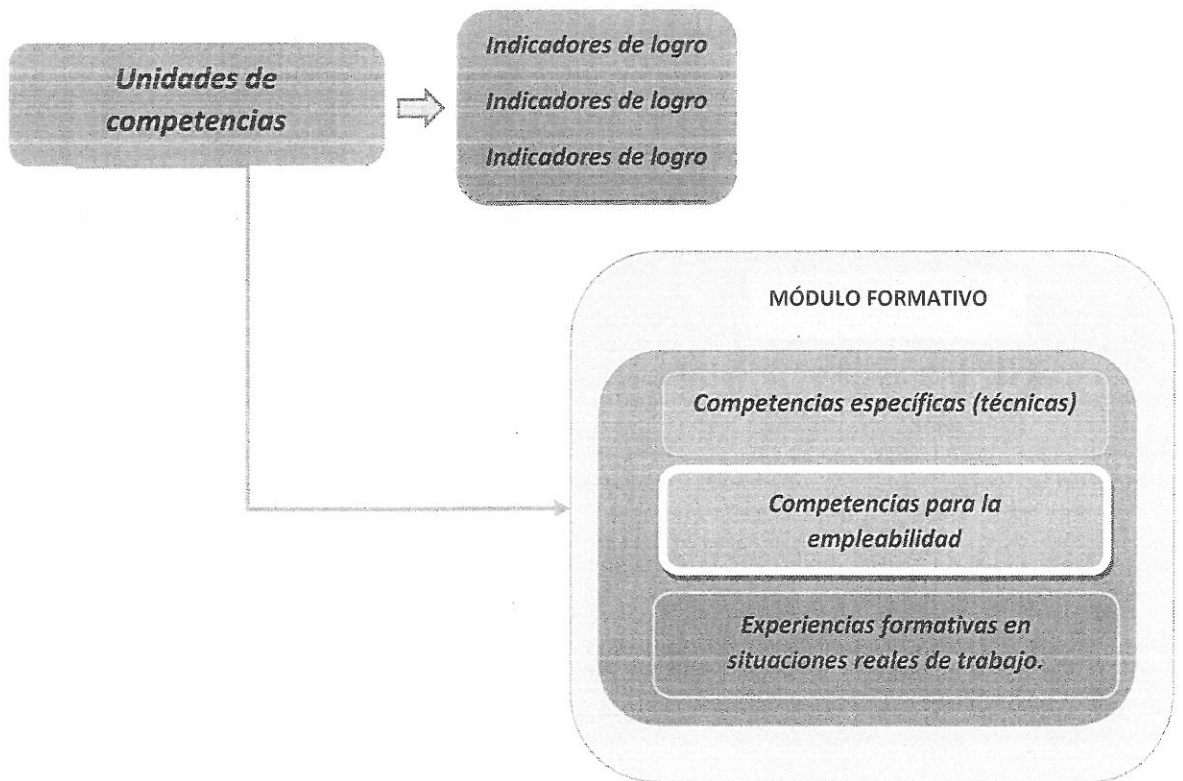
Unidades de competencias

Indicadores de logro

Indicadores de logro

Indicadores de logro

MÓDULO FORMATIVO

Competencias específicas (técnicas)

Competencias para la empleabilidad

Experiencias formativas en situaciones reales de trabajo.